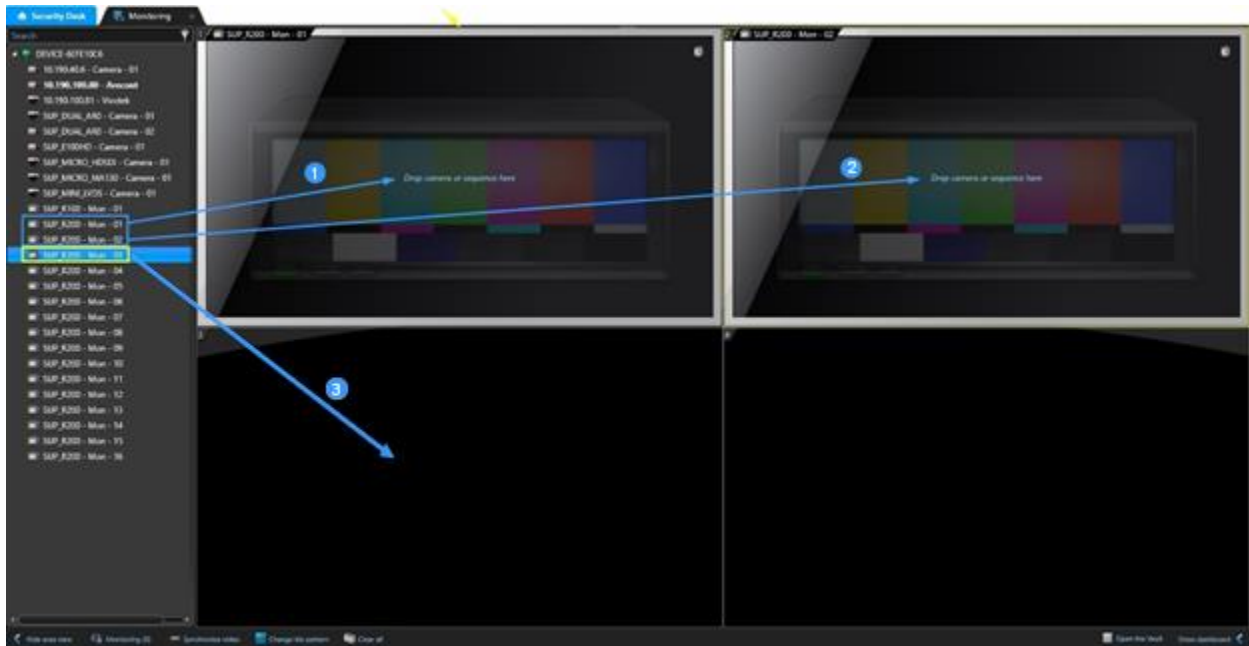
Security Desk
Monitoring
Search
DEVICE-60FE10C6
10.190.40.6 - Camera - 01
10.190.100.80 - Avocent
10.190.100.81 - Vivotek
SUP_DUAL_AXD - Camera - 01
SUP_DUAL_AXD - Camera - 02
SUP_E100HD - Camera - 01
SUP_MICRO_HDSDI - Camera - 01
SUP_MICRO_MA130 - Camera - 01
SUP_MINI_EVDS - Camera - 01
SUP_R100 - Mon - 01
SUP_R200 - Mon - 01
SUP_R200 - Mon - 02
SUP_R200 - Mon - 03
SUP_R200 - Mon - 04
SUP_R200 - Mon - 05
SUP_R200 - Mon - 06
SUP_R200 - Mon - 07
SUP_R200 - Mon - 08
SUP_R200 - Mon - 09
SUP_R200 - Mon - 10
SUP_R200 - Mon - 11
SUP_R200 - Mon - 12
SUP_R200 - Mon - 13
SUP_R200 - Mon - 14
SUP_R200 - Mon - 15
SUP_R200 - Mon - 16

1 SUP_R200 - Mon - 01
1
Drop camera or sequence here
2 SUP_R200 - Mon - 02
2
Drop camera or sequence here
3
3
4

Hide area view
Monitoring (0)
Synchronize video
Change tile pattern
Clear all
Open the Vault
Show dashboard